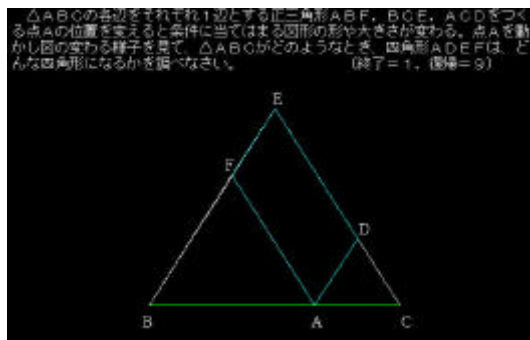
△ABCの各辺をそれぞれ1辺とする正三角形ABF，BCE，ACDをつくる点Aの位置を変えると条件に当てはまる図形の形や大きさが変わる。点Aを動かし図の変わる様子を見て，△ABCがどのようなとき，四角形ADEFは，どんな四角形になるかを調べなさい。　　　　（終了＝1，画面＝9）

E

F

D

B

A

C